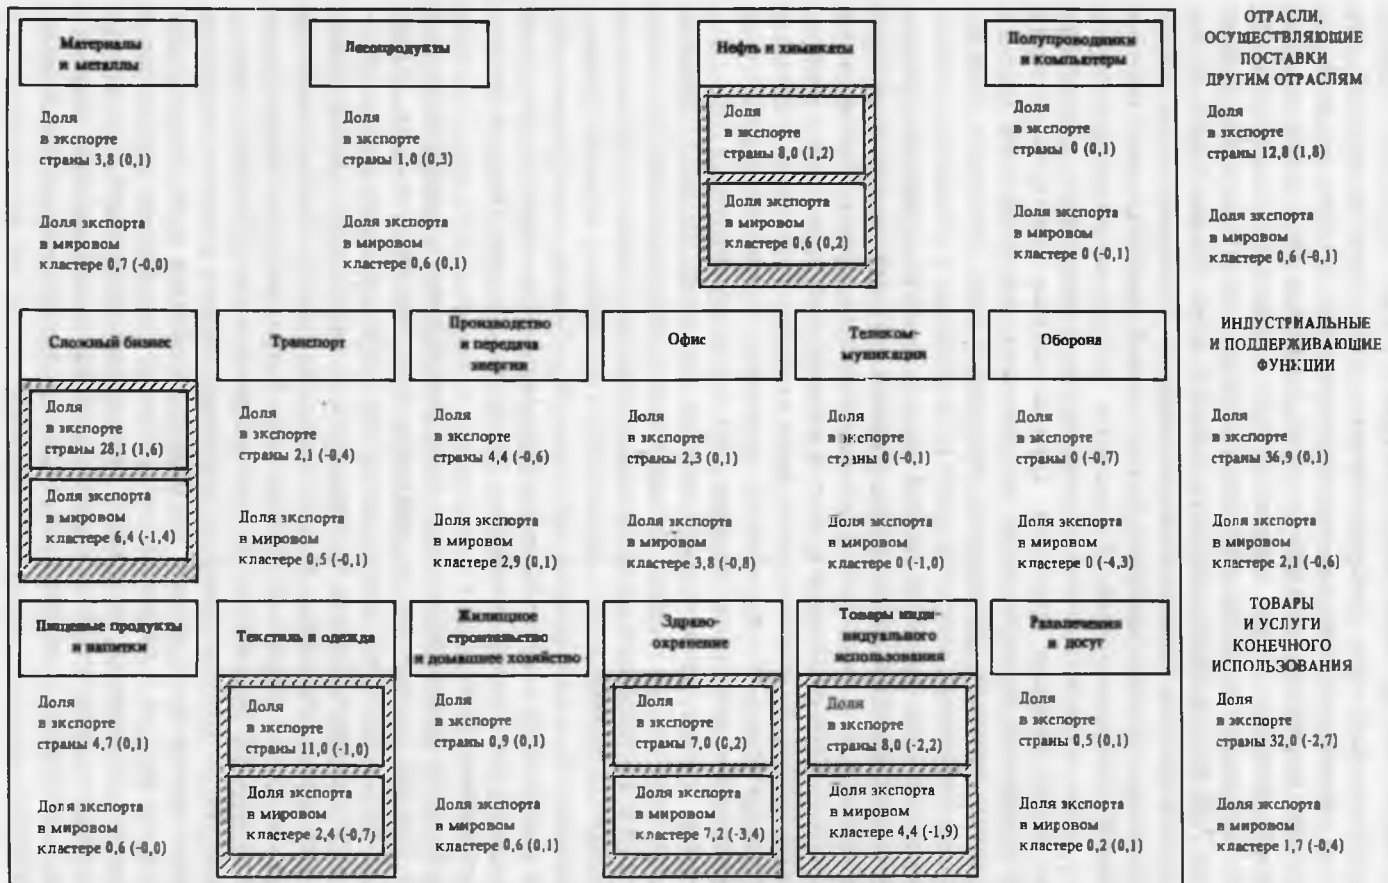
Материалы и металлы

Доля в экспорте страны 3,8 (0,1)

Доля экспорта в мировом кластере 0,7 (-0,0)

Лесопродукты

Доля в экспорте страны 1,0 (0,3)

Доля экспорта в мировом кластере 0,6 (0,1)

Нефть и химикаты

Доля в экспорте страны 8,0 (1,2)

Доля экспорта в мировом кластере 0,6 (0,2)

Полупроводники и компьютеры

Доля в экспорте страны 0 (0,1)

Доля экспорта в мировом кластере 0 (-0,1)

ОТРАСЛИ, ОСУЩЕСТВЛЯЮЩИЕ ПОСТАВКИ ДРУГИМ ОТРАСЛЯМ

Доля в экспорте страны 12,8 (1,8)

Доля экспорта в мировом кластере 0,6 (-0,1)

Сложный бизнес

Доля в экспорте страны 28,1 (1,6)

Доля экспорта в мировом кластере 6,4 (-1,4)

Транспорт

Доля в экспорте страны 2,1 (-0,4)

Доля экспорта в мировом кластере 0,5 (-0,1)

Производство и передача энергии

Доля в экспорте страны 4,4 (-0,6)

Доля экспорта в мировом кластере 2,9 (0,1)

Офис

Доля в экспорте страны 2,3 (0,1)

Доля экспорта в мировом кластере 3,8 (-0,8)

Телекоммуникации

Доля в экспорте страны 0 (-0,1)

Доля экспорта в мировом кластере 0 (-1,0)

Оборона

Доля в экспорте страны 0 (-0,7)

Доля экспорта в мировом кластере 0 (-4,3)

ИНДУСТРИАЛЬНЫЕ И ПОДДЕРЖИВАЮЩИЕ ФУНКЦИИ

Доля в экспорте страны 36,9 (0,1)

Доля экспорта в мировом кластере 2,1 (-0,6)

Пищевые продукты и напитки

Доля в экспорте страны 4,7 (0,1)

Доля экспорта в мировом кластере 0,6 (-0,0)

Текстиль и одежда

Доля в экспорте страны 11,0 (-1,0)

Доля экспорта в мировом кластере 2,4 (-0,7)

Жилищное строительство и домашнее хозяйство

Доля в экспорте страны 0,9 (0,1)

Доля экспорта в мировом кластере 0,6 (0,1)

Здравоохранение

Доля в экспорте страны 7,0 (0,2)

Доля экспорта в мировом кластере 7,2 (-3,4)

Товары индивидуального использования

Доля в экспорте страны 8,0 (-2,2)

Доля экспорта в мировом кластере 4,4 (-1,9)

Развлечения и досуг

Доля в экспорте страны 0,5 (0,1)

Доля экспорта в мировом кластере 0,2 (0,1)

ТОВАРЫ И УСЛУГИ КОНЕЧНОГО ИСПОЛЬЗОВАНИЯ

Доля в экспорте страны 32,0 (-2,7)

Доля экспорта в мировом кластере 1,7 (-0,4)